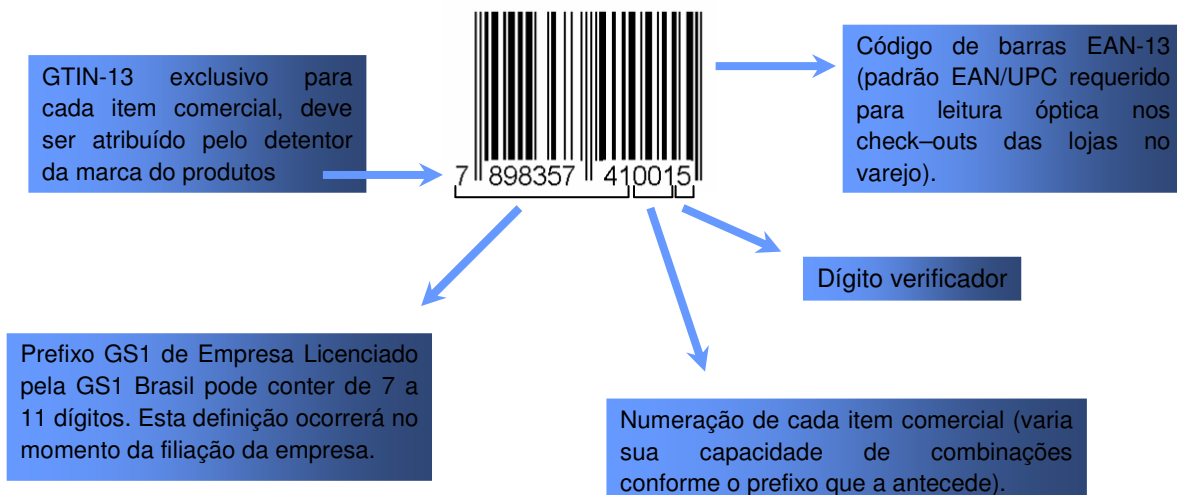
GTIN-13 exclusivo para cada item comercial, deve ser atribuído pelo detentor da marca do produtos

7 898357 410015

Código de barras EAN-13 (padrão EAN/UPC requerido para leitura óptica nos check–outs das lojas no varejo).

Dígito verificador

Prefixo GS1 de Empresa Licenciado pela GS1 Brasil pode conter de 7 a 11 dígitos. Esta definição ocorrerá no momento da filiação da empresa.

Numeração de cada item comercial (varia sua capacidade de combinações conforme o prefixo que a antecede).